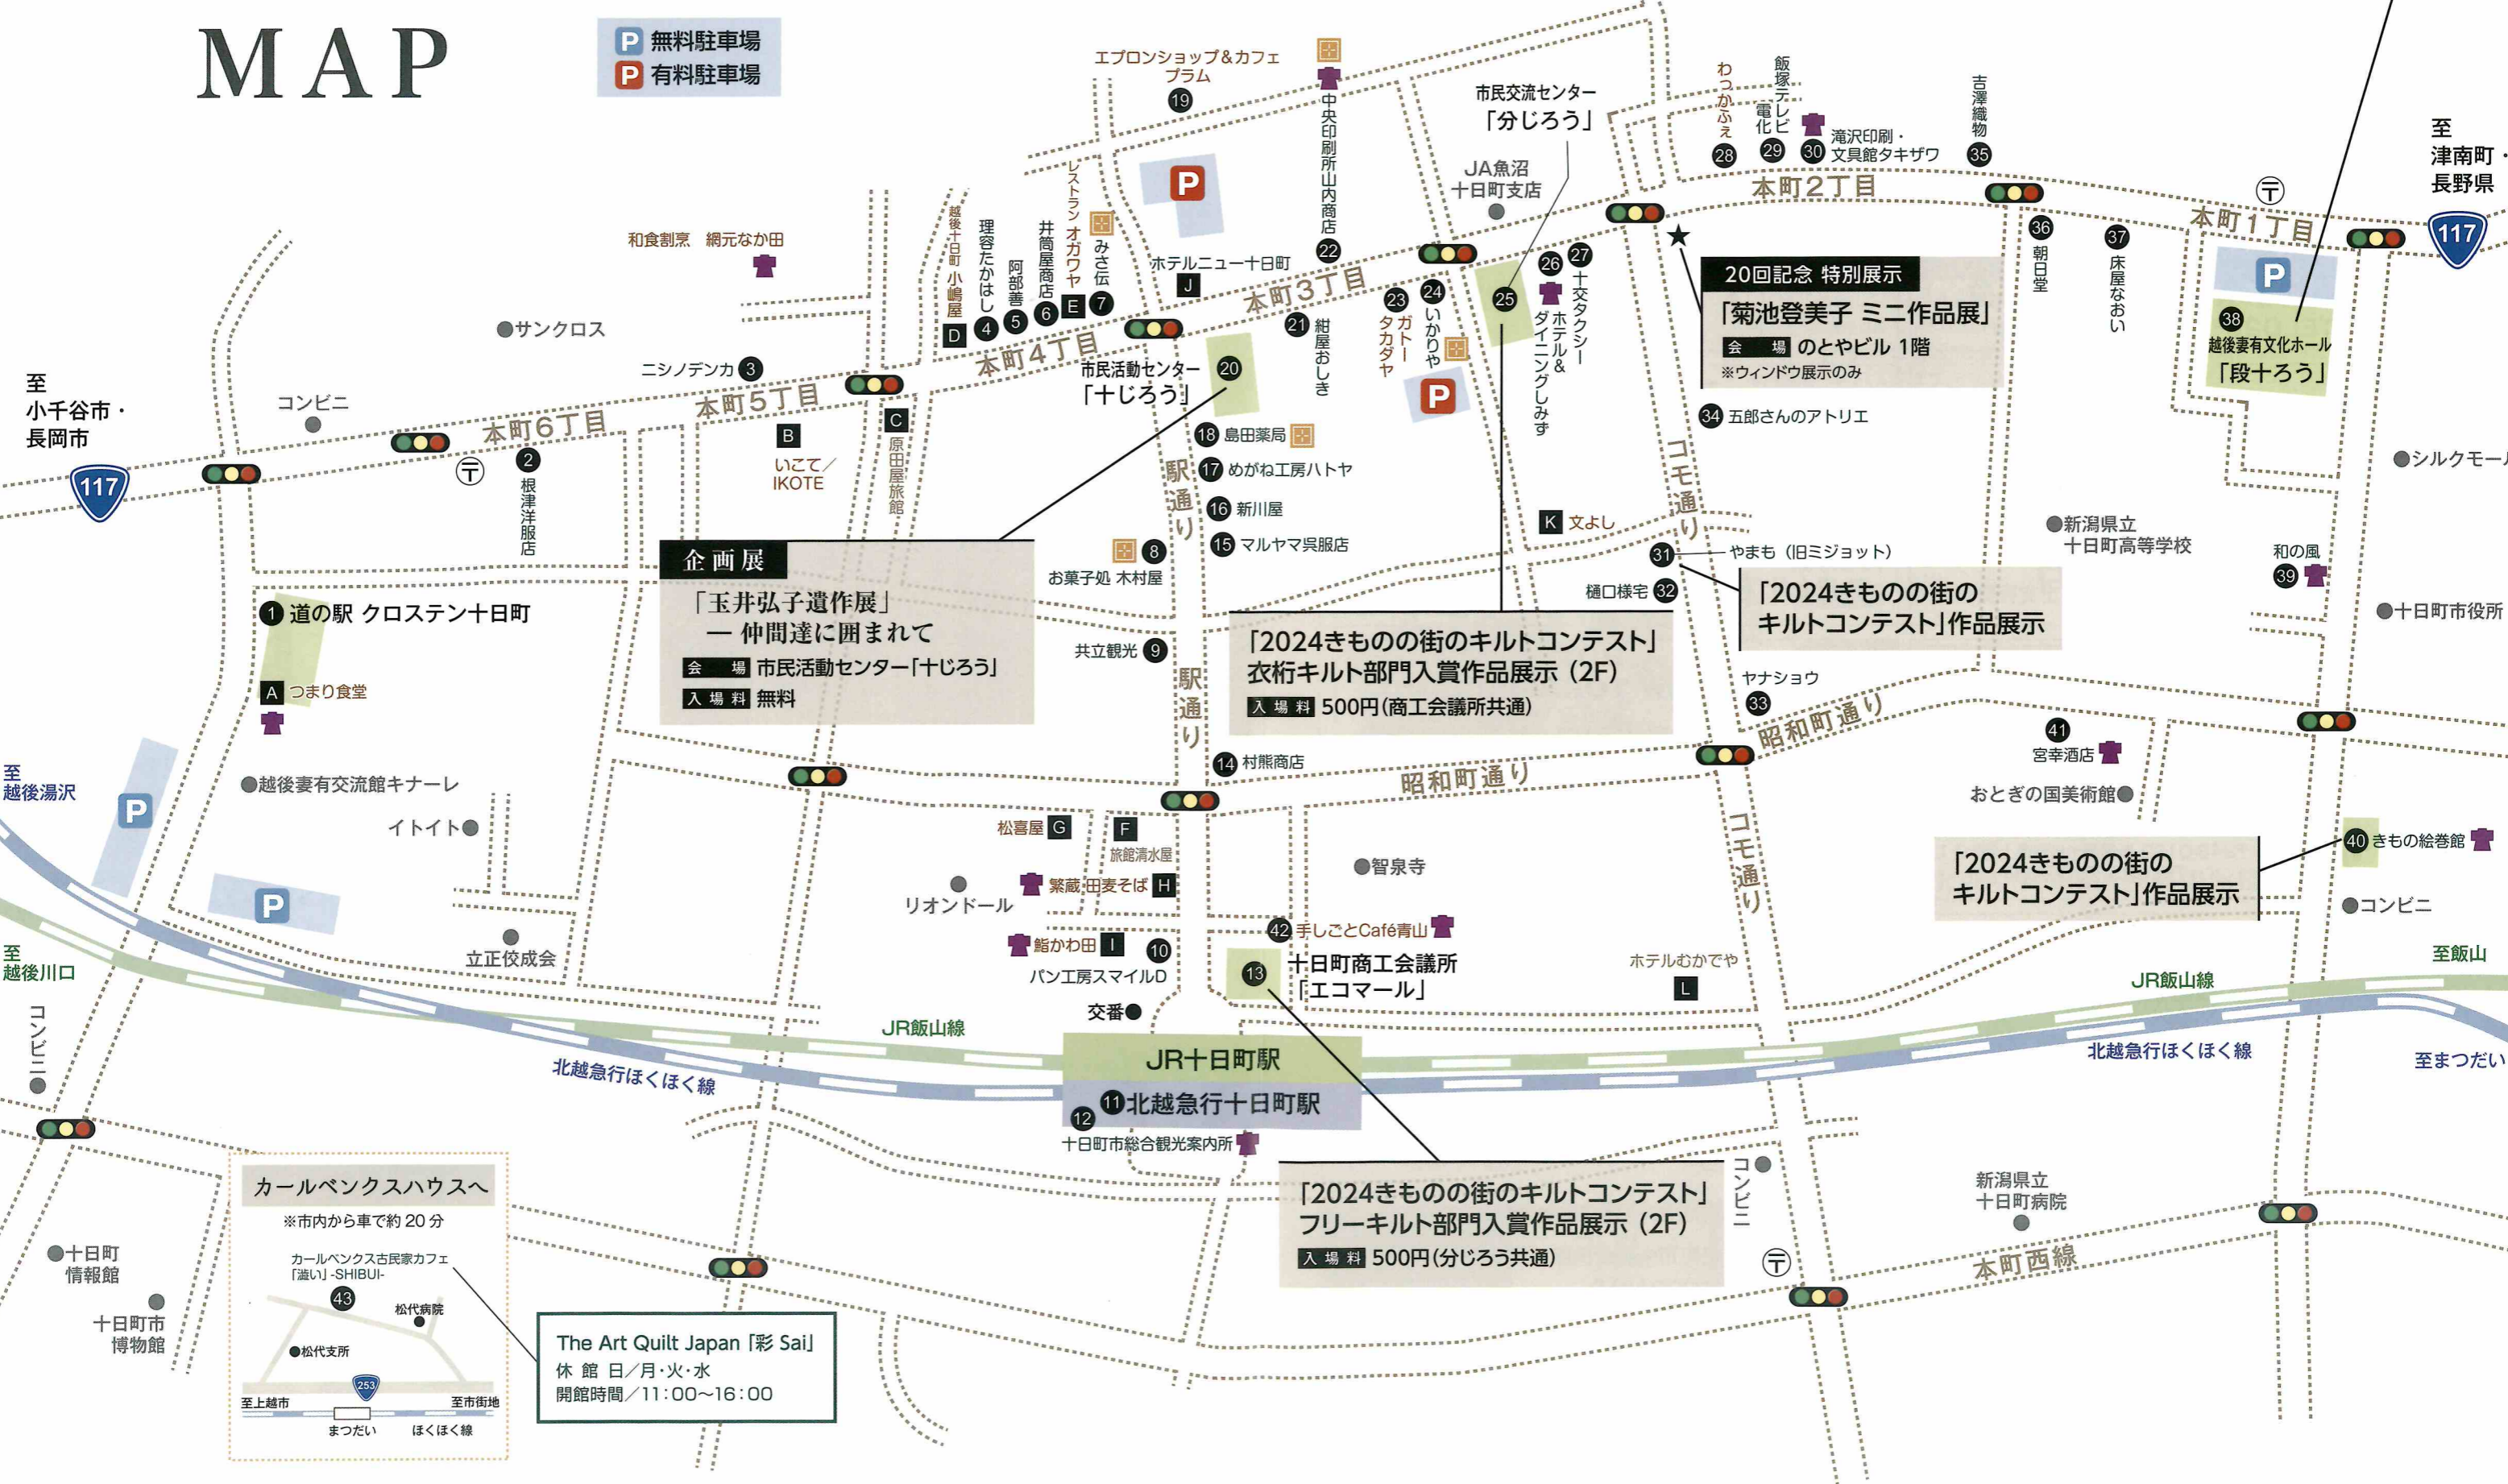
MAP

P 無料駐車場
P 有料駐車場

エプロンショップ&カフェ プラム 19
中央印刷所山内商店 22
市民交流センター「分じろう」
JA魚沼 十日町支店
わっかふぇ 28
飯塚テレビ電化 29
30 滝沢印刷・文具館タキザワ
吉澤織物 35
至 津南町・長野県
117
本町2丁目
本町1丁目
36 朝日堂
37 床屋なおい
和食割烹 網元なか田
越後十日町小嶋屋 D
理容たかはし 4
阿部善 5
井筒屋商店 6
レストランオガワヤ E
みさ伝 7
ホテルニュー十日町 J
本町3丁目
21 紺屋おしき
23 ガトータカダヤ
24 いかりや
25
26 ホテル&ダイニングしみず
27 十交タクシー
20回記念 特別展示
「菊池登美子 ミニ作品展」
会場 のとやビル 1階
※ウィンドウ展示のみ
38 越後妻有文化ホール「段十ろう」
サンクロス
ニシノデンカ 3
本町4丁目
市民活動センター「十じろう」 20
至 小千谷市・長岡市
コンビニ
本町5丁目
本町6丁目
117
2 根津洋服店
B いこて/IKOTE
C 原田屋旅館
18 島田薬局
17 めがね工房ハトヤ
16 新川屋
15 マルヤマ呉服店
駅通り
34 五郎さんのアトリエ
コモ通り
K 文よし
シルクモール
31 やまも(旧ミジョット)
新潟県立 十日町高等学校
和の風 39
十日町市役所
32 樋口様宅
企画展
「玉井弘子遺作展」
― 仲間達に囲まれて
会場 市民活動センター「十じろう」
入場料 無料
お菓子処 木村屋 8
1 道の駅 クロステン十日町
A つまり食堂
共立観光 9
「2024きものの街のキルトコンテスト」衣桁キルト部門入賞作品展示 (2F)
入場料 500円(商工会議所共通)
「2024きものの街のキルトコンテスト」作品展示
ヤナショウ 33
昭和町通り
41 宮幸酒店
至 越後湯沢
越後妻有交流館キナーレ
イトイト
14 村熊商店
昭和町通り
おとぎの国美術館
松喜屋 G
F 旅館清水屋
智泉寺
40 きもの絵巻館
「2024きものの街のキルトコンテスト」作品展示
繁蔵 由屋そば H
リオンドール
コンビニ
至 越後川口
立正佼成会
鮨かわ田 I
10 パン工房スマイルD
42 手しごとCafé青山
13 十日町商工会議所「エコマール」
ホテルむかでや L
至飯山
JR飯山線
交番
JR飯山線
JR十日町駅
11 北越急行十日町駅
12
十日町市総合観光案内所
北越急行ほくほく線
北越急行ほくほく線
至まつだい
コンビニ
コンビニ
カールベンクスハウスへ
※市内から車で約20分
カールベンクス古民家カフェ「澁い」-SHIBUI-
43
松代病院
松代支所
253
至上越市
至市街地
まつだい
ほくほく線
十日町情報館
十日町市博物館
The Art Quilt Japan「彩 Sai」
休館 日/月・火・水
開館時間/11:00〜16:00
「2024きものの街のキルトコンテスト」フリーキルト部門入賞作品展示 (2F)
入場料 500円(分じろう共通)
新潟県立 十日町病院
本町西線